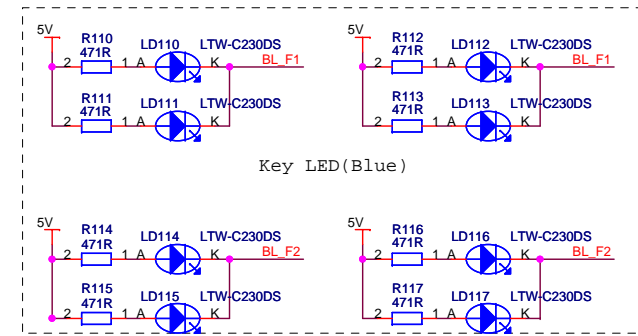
5V
R110
471R
2 1 A
LD110
LTW-C230DS
K
BL_F1

R111
471R
2 1 A
LD111
LTW-C230DS
K

5V
R112
471R
2 1 A
LD112
LTW-C230DS
K
BL_F1

R113
471R
2 1 A
LD113
LTW-C230DS
K

Key LED(Blue)

5V
R114
471R
2 1 A
LD114
LTW-C230DS
K
BL_F2

R115
471R
2 1 A
LD115
LTW-C230DS
K

5V
R116
471R
2 1 A
LD116
LTW-C230DS
K
BL_F2

R117
471R
2 1 A
LD117
LTW-C230DS
K